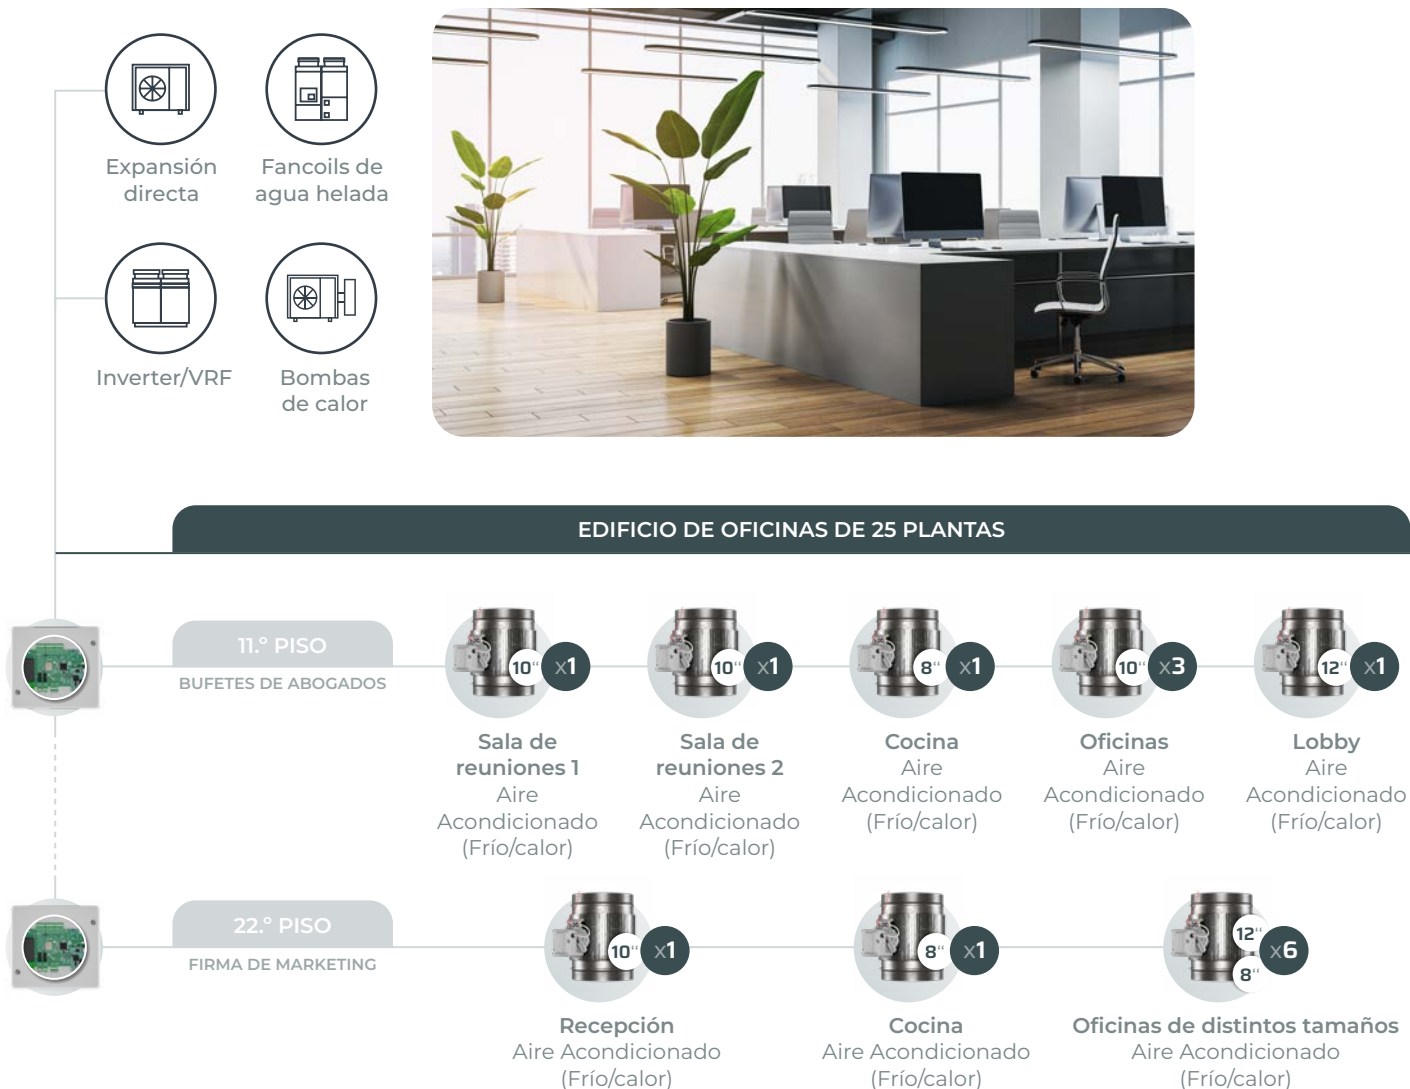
Expansión directa

Fancoils de agua helada

Inverter/VRF

Bombas de calor

EDIFICIO DE OFICINAS DE 25 PLANTAS

11.° PISO
BUFETES DE ABOGADOS

10" x1
Sala de reuniones 1
Aire Acondicionado (Frío/calor)

10" x1
Sala de reuniones 2
Aire Acondicionado (Frío/calor)

8" x1
Cocina
Aire Acondicionado (Frío/calor)

10" x3
Oficinas
Aire Acondicionado (Frío/calor)

12" x1
Lobby
Aire Acondicionado (Frío/calor)

22.° PISO
FIRMA DE MARKETING

10" x1
Recepción
Aire Acondicionado (Frío/calor)

8" x1
Cocina
Aire Acondicionado (Frío/calor)

12" 8" x6
Oficinas de distintos tamaños
Aire Acondicionado (Frío/calor)